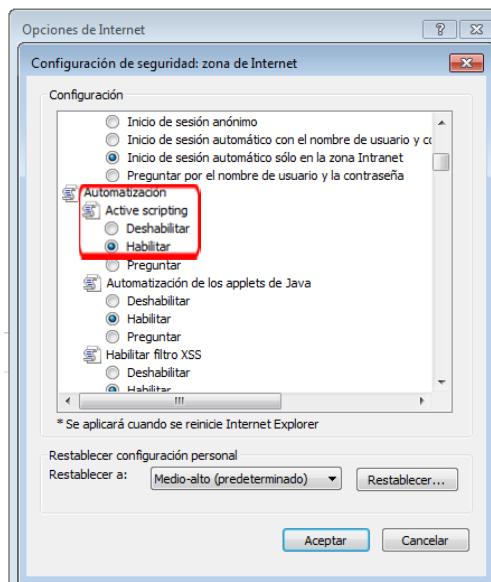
Opciones de Internet

Configuración de seguridad: zona de Internet

Configuración

Inicio de sesión anónimo
Inicio de sesión automático con el nombre de usuario y c
Inicio de sesión automático sólo en la zona Intranet
Preguntar por el nombre de usuario y la contraseña
Automatización
Active scripting
Deshabilitar
Habilitar
Preguntar
Automatización de los applets de Java
Deshabilitar
Habilitar
Preguntar
Habilitar filtro XSS
Deshabilitar
Habilitar

* Se aplicará cuando se reinicie Internet Explorer

Restablecer configuración personal
Restablecer a: Medio-alto (predeterminado) Restablecer...

Aceptar Cancelar